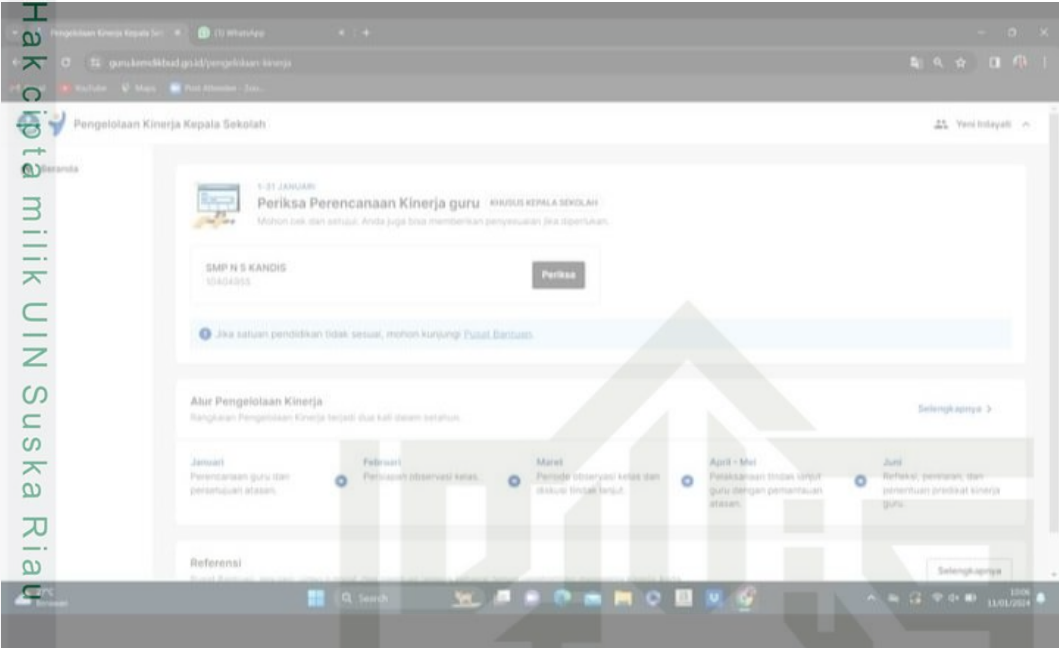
Hak cipta milik UIN Suska Riau

Pengelolaan Kinerja Kepala Sek × (1) WhatsApp × +

guru.kemdikbud.go.id/pengelolaan-kinerja

YouTube Maps Post Attendee - Zoo...

Pengelolaan Kinerja Kepala Sekolah

Yeni Indayati

Beranda

1-31 JANUARI

Periksa Perencanaan Kinerja guru KHUSUS KEPALA SEKOLAH

Mohon cek dan setujui. Anda juga bisa memberikan penyesuaian jika diperlukan.

SMP N 5 KANDIS
10404955

Periksa

Jika satuan pendidikan tidak sesuai, mohon kunjungi Pusat Bantuan.

Alur Pengelolaan Kinerja

Rangkaian Pengelolaan Kinerja terjadi dua kali dalam setahun.

Selengkapnya >

Januari
Perencanaan guru dan persetujuan atasan.

Februari
Persiapan observasi kelas.

Maret
Periode observasi kelas dan diskusi tindak lanjut.

April - Mei
Pelaksanaan tindak lanjut guru dengan pemantauan atasan.

Juni
Refleksi, penilaian, dan penentuan predikat kinerja guru.

Referensi

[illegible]

Selengkapnya

Berawan

Search

10:06
11/01/2024